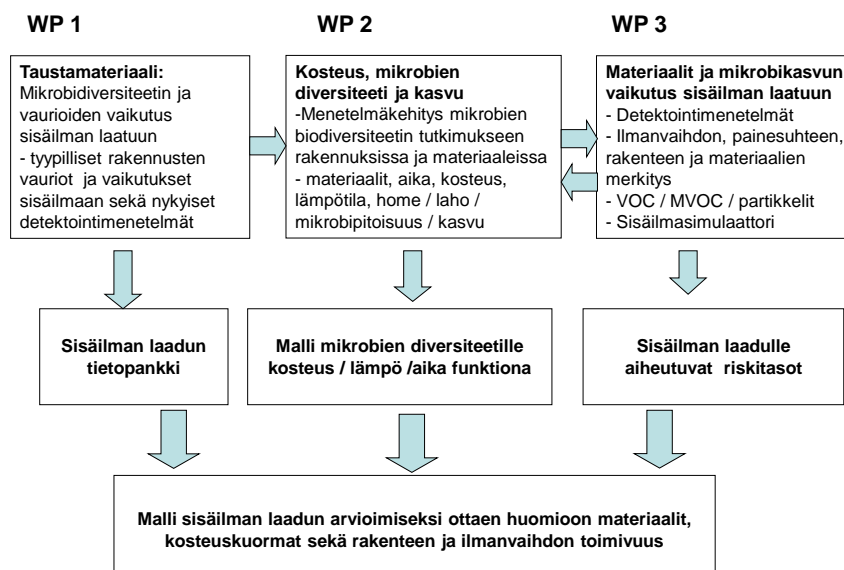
WP 1

WP 2

WP 3

Taustamateriaali:
Mikrobidiversiteetin ja vaurioiden vaikutus sisäilman laatuun
- tyypilliset rakennusten vauriot ja vaikutukset sisäilmaan sekä nykyiset detektointimenetelmät

Kosteus, mikrobien diversiteeti ja kasvu
-Menetelmäkehitys mikrobien biodiversiteetin tutkimukseen rakennuksissa ja materiaaleissa
- materiaalit, aika, kosteus, lämpötila, home / laho / mikrobipitoisuus / kasvu

Materiaalit ja mikrobikasvun vaikutus sisäilman laatuun
- Detektointimenetelmät
- Ilmanvaihdon, painesuhteen, rakenteen ja materiaalien merkitys
- VOC / MVOC / partikkelit
- Sisäilmasimulaattori

Sisäilman laadun tietopankki

Malli mikrobien diversiteetille kosteus / lämpö /aika funktiona

Sisäilman laadulle aiheutuvat riskitasot

Malli sisäilman laadun arvioimiseksi ottaen huomioon materiaalit, kosteuskuormat sekä rakenteen ja ilmanvaihdon toimivuus